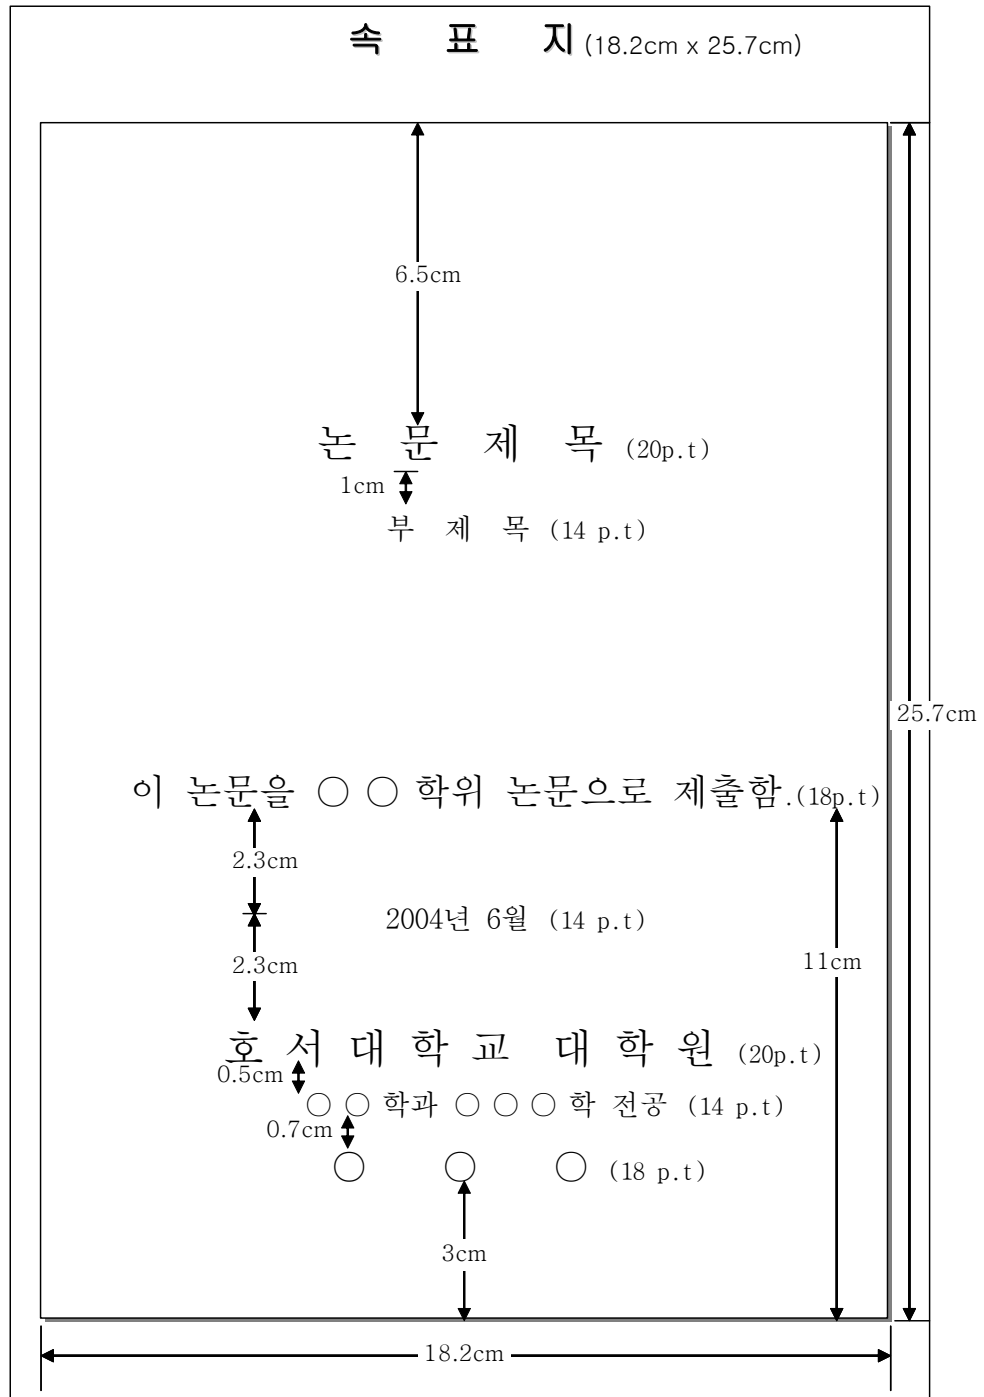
속 표 지 (18.2cm x 25.7cm)

6.5cm

논 문 제 목 (20p.t)

1cm

부 제 목 (14 p.t)

25.7cm

이 논문을 ○ ○ 학위 논문으로 제출함.(18p.t)

2.3cm

2004년 6월 (14 p.t)

2.3cm

11cm

호 서 대 학 교 대 학 원 (20p.t)

0.5cm

○ ○ 학과 ○ ○ ○ 학 전공 (14 p.t)

0.7cm

○ ○ ○ (18 p.t)

3cm

18.2cm